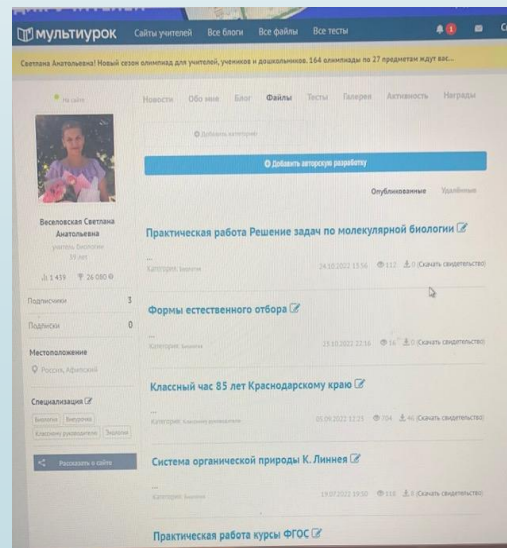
мультиурок Сайты учителей Все блоги Все файлы Все тесты

Светлана Анатольевна! Новый сезон олимпиад для учителей, учеников и дошкольников. 164 олимпиады по 27 предметам ждут вас...

На сайте

Новости Обо мне Блог Файлы Тесты Галерея Активность Награды

Добавить категорию

Добавить авторскую разработку

Опубликованные Удалённые

Веселовская Светлана Анатольевна
учитель биологии

1 459 26 080

Подписчики 3

Подписки 0

Местоположение
Россия, Афипский

Специализация
Биология Биохимия Классному руководителю Экология

Рассказать о сайте

Практическая работа Решение задач по молекулярной биологии
...
Категория: Биология 24.10.2022 13:56 112 0 (Скачать свидетельство)

Формы естественного отбора
...
Категория: Биология 23.10.2022 22:16 16 0 (Скачать свидетельство)

Классный час 85 лет Краснодарскому краю
...
Категория: Классному руководителю 05.09.2022 12:23 704 46 (Скачать свидетельство)

Система органической природы К. Линнея
...
Категория: Биология 19.07.2022 19:30 118 0 (Скачать свидетельство)

Практическая работа курсы ФГОС